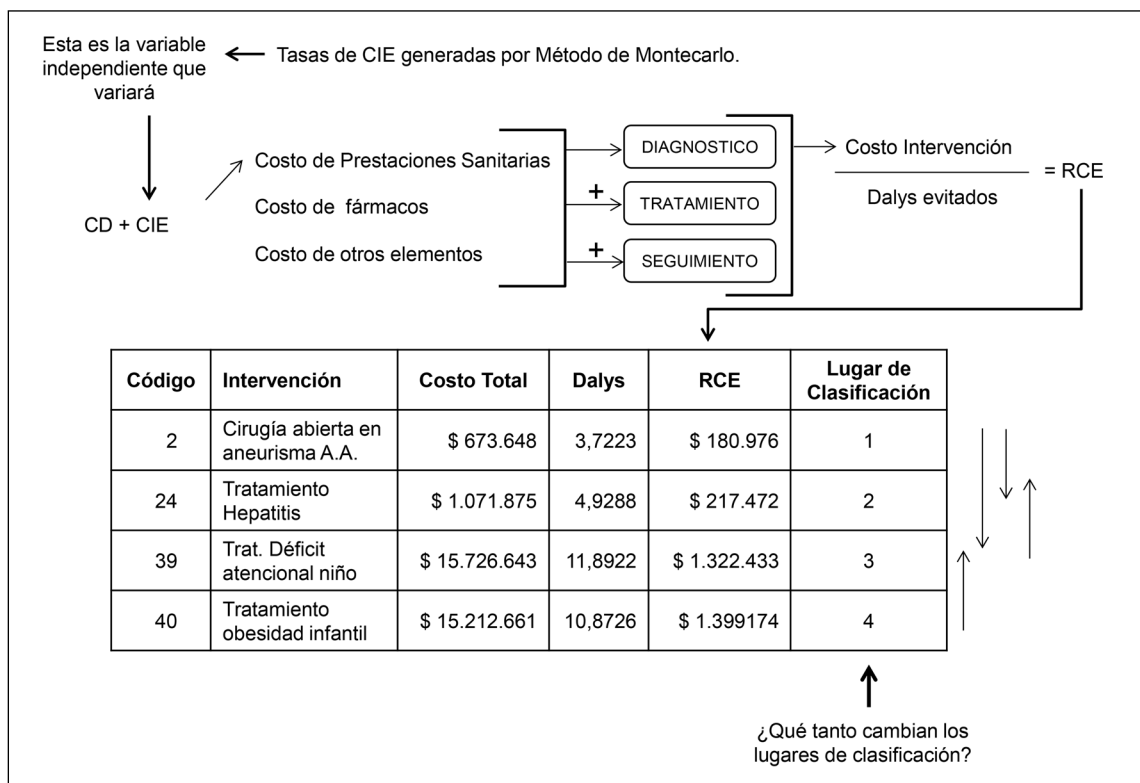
Esta es la variable independiente que variará

Tasas de CIE generadas por Método de Montecarlo.

CD + CIE

Costo de Prestaciones Sanitarias

Costo de fármacos

Costo de otros elementos

DIAGNOSTICO

+ TRATAMIENTO

+ SEGUIMIENTO

$\frac{\text{Costo Intervención}}{\text{Dalys evitados}}$ = RCE

| Código | Intervención | Costo Total | Dalys | RCE | Lugar de Clasificación |
|---|---|---|---|---|---|
| 2 | Cirugía abierta en aneurisma A.A. | \$ 673.648 | 3,7223 | \$ 180.976 | 1 |
| 24 | Tratamiento Hepatitis | \$ 1.071.875 | 4,9288 | \$ 217.472 | 2 |
| 39 | Trat. Déficit atencional niño | \$ 15.726.643 | 11,8922 | \$ 1.322.433 | 3 |
| 40 | Tratamiento obesidad infantil | \$ 15.212.661 | 10,8726 | \$ 1.399174 | 4 |

¿Qué tanto cambian los lugares de clasificación?